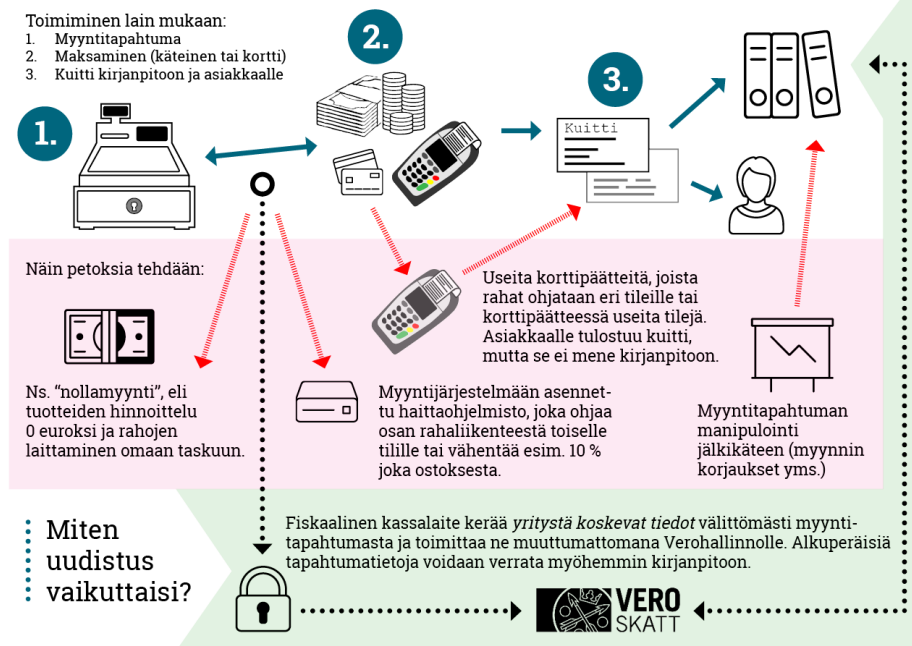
Toimiminen lain mukaan:
1. Myyntitapahtuma
2. Maksaminen (käteinen tai kortti)
3. Kuitti kirjanpitoon ja asiakkaalle

1.

2.

3.

Kuitti

Näin petoksia tehdään:

Ns. "nollamyynti", eli tuotteiden hinnoittelu 0 euroksi ja rahojen laittaminen omaan taskuun.

Myyntijärjestelmään asennettu haittaohjelmisto, joka ohjaa osan rahaliikenteestä toiselle tilille tai vähentää esim. 10 % joka ostoksesta.

Useita korttipäätteitä, joista rahat ohjataan eri tileille tai korttipäätteessä useita tilejä. Asiakkaalle tulostuu kuitti, mutta se ei mene kirjanpitoon.

Myyntitapahtuman manipulointi jälkikäteen (myynnin korjaukset yms.)

Miten uudistus vaikuttaisi?

Fiskaalinen kassalaite kerää *yritystä koskevat tiedot* välittömästi myyntitapahtumasta ja toimittaa ne muuttumattomana Verohallinnolle. Alkuperäisiä tapahtumatietoja voidaan verrata myöhemmin kirjanpitoon.

VERO SKATT